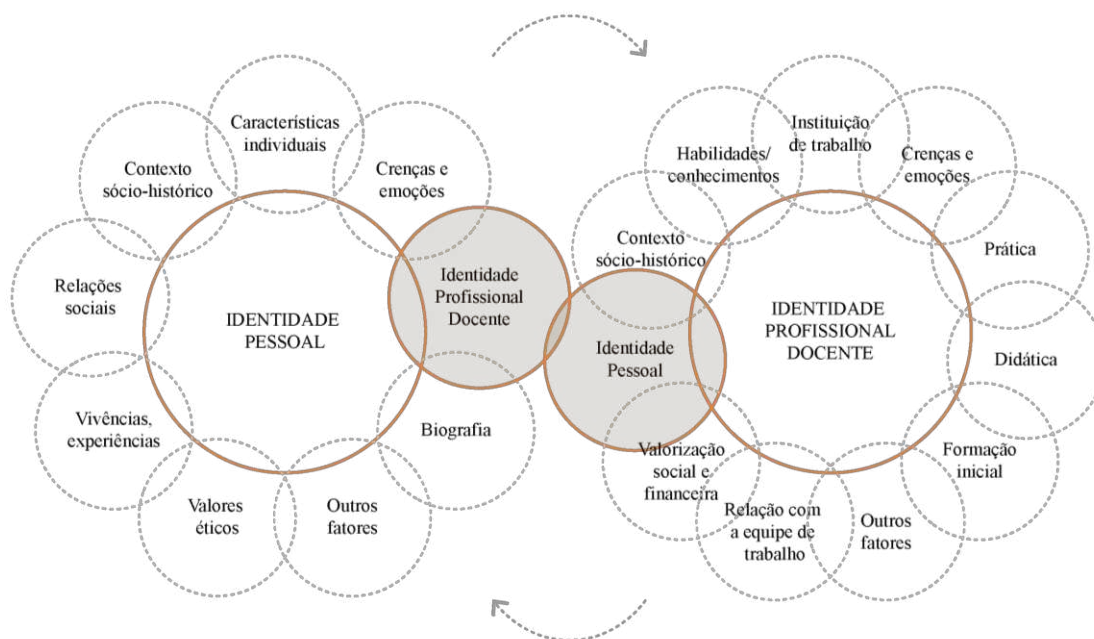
Características individuais

Contexto sócio-histórico

Crenças e emoções

Relações sociais

IDENTIDADE PESSOAL

Identidade Profissional Docente

Vivências, experiências

Biografia

Valores éticos

Outros fatores

Instituição de trabalho

Habilidades/ conhecimentos

Crenças e emoções

Contexto sócio-histórico

Prática

IDENTIDADE PROFISSIONAL DOCENTE

Identidade Pessoal

Didática

Valorização social e financeira

Formação inicial

Relação com a equipe de trabalho

Outros fatores